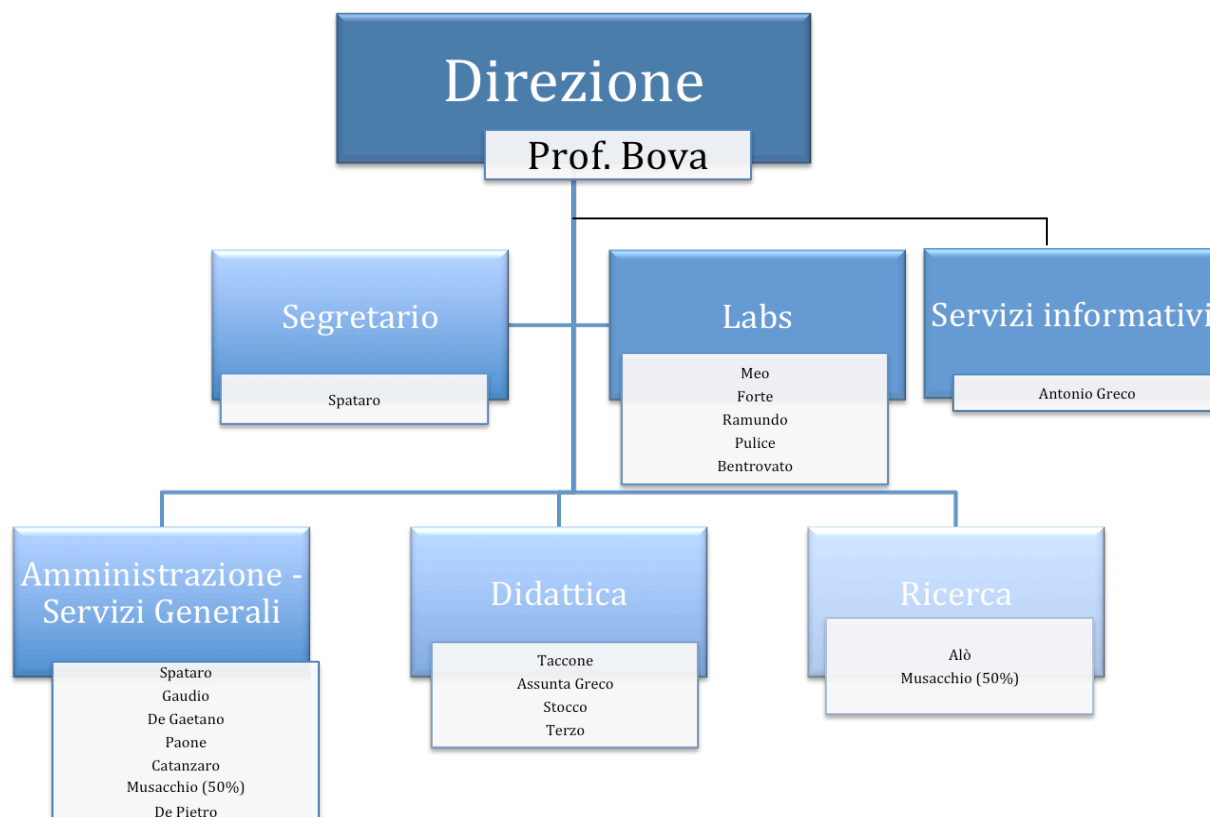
Direzione

Prof. Bova

Segretario

Spataro

Labs

Meo
Forte
Ramundo
Pulice
Bentrovato

Servizi informativi

Antonio Greco

Amministrazione - Servizi Generali

Spataro
Gaudio
De Gaetano
Paone
Catanzaro
Musacchio (50%)
De Pietro

Didattica

Taccone
Assunta Greco
Stocco
Terzo

Ricerca

Alò
Musacchio (50%)